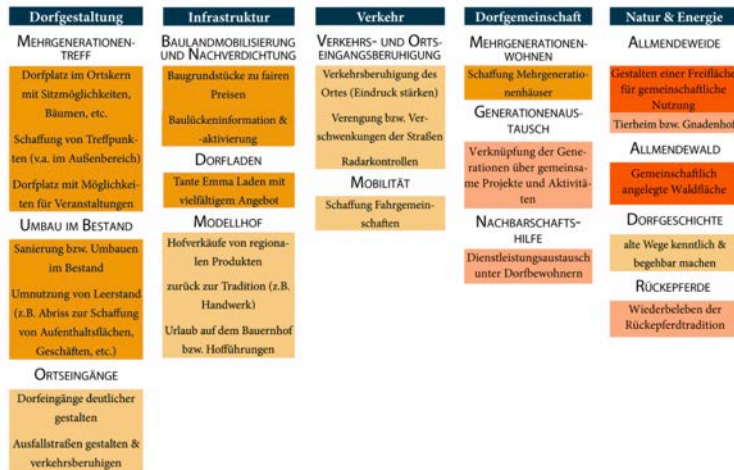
Dorfgestaltung

MEHRGENERATIONENTREFF

Dorfplatz im Ortskern mit Sitzmöglichkeiten, Bäumen, etc.

Schaffung von Treffpunkten (v.a. im Außenbereich)

Dorfplatz mit Möglichkeiten für Veranstaltungen

UMBAU IM BESTAND

Sanierung bzw. Umbauen im Bestand

Umnutzung von Leerstand (z.B. Abriss zur Schaffung von Aufenthaltsflächen, Geschäften, etc.)

ORTSEINGÄNGE

Dorfeingänge deutlicher gestalten

Ausfallstraßen gestalten & verkehrsberuhigen

Infrastruktur

BAULANDMOBILISIERUNG UND NACHVERDICHTUNG

Baugrundstücke zu fairen Preisen

Baulückeninformation & -aktivierung

DORFLADEN

Tante Emma Laden mit vielfältigem Angebot

MODELLHOF

Hofverkäufe von regionalen Produkten

zurück zur Tradition (z.B. Handwerk)

Urlaub auf dem Bauernhof bzw. Hofführungen

Verkehr

VERKEHRS- UND ORTSEINGANGSBERUHIGUNG

Verkehrsberuhigung des Ortes (Eindruck stärken)

Verengung bzw. Verschwenkungen der Straßen

Radarkontrollen

MOBILITÄT

Schaffung Fahrgemeinschaften

Dorfgemeinschaft

MEHRGENERATIONENWOHNEN

Schaffung Mehrgenerationenhäuser

GENERATIONENAUSTAUSCH

Verknüpfung der Generationen über gemeinsame Projekte und Aktivitäten

NACHBARSCHAFTSHILFE

Dienstleistungsaustausch unter Dorfbewohnern

Natur & Energie

ALLMENDEWEIDE

Gestalten einer Freifläche für gemeinschaftliche Nutzung

Tierheim bzw. Gnadenhof

ALLMENDEWALD

Gemeinschaftlich angelegte Waldfläche

DORFGESCHICHTE

alte Wege kenntlich & begehbar machen

RÜCKEPFERDE

Wiederbeleben der Rückepferdtradition